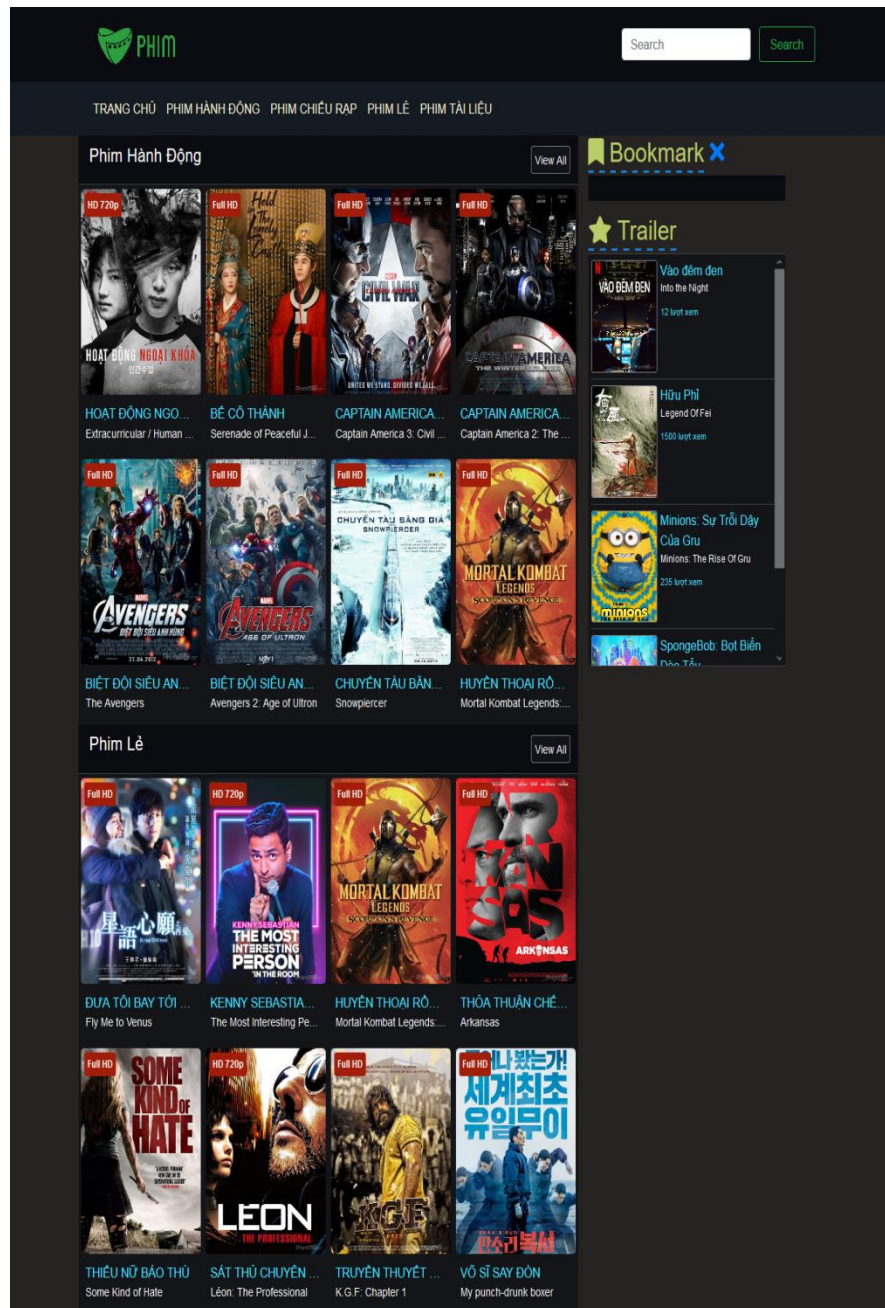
PHIM

Search

Search

TRANG CHỦ PHIM HÀNH ĐỘNG PHIM CHIẾU RẠP PHIM LẺ PHIM TÀI LIỆU

Phim Hành Động

View All

HD 720p
HOẠT ĐỘNG NGOẠI KHÓA
HOẠT ĐỘNG NGO...
Extracurricular / Human ...

Full HD
BẾ CÔ THÀNH
Serenade of Peaceful J...

Full HD
CIVIL WAR
UNITED WE STAND. DIVIDED WE FALL.
CAPTAIN AMERICA...
Captain America 3: Civil ...

Full HD
CAPTAIN AMERICA
THE WINTER SOLDIER
CAPTAIN AMERICA...
Captain America 2: The ...

Full HD
AVENGERS
BIỆT ĐỘI SIÊU ANH HÙNG
27.04.2012
BIỆT ĐỘI SIÊU AN...
The Avengers

Full HD
AVENGERS
AGE OF ULTRON
BIỆT ĐỘI SIÊU AN...
Avengers 2: Age of Ultron

Full HD
CHUYẾN TÀU SÀNG GIÁ
SNOWPIERCER
CHUYẾN TÀU BĂN...
Snowpiercer

Full HD
MORTAL KOMBAT LEGENDS
SCORPION'S REVENGE
HUYỀN THOẠI RỒ...
Mortal Kombat Legends:...

Phim Lẻ

View All

Full HD
星語心願
ĐƯA TÔI BAY TỚI ...
Fly Me to Venus

HD 720p
KENNY SEBASTIAN
THE MOST INTERESTING PERSON IN THE ROOM
KENNY SEBASTIA...
The Most Interesting Pe...

Full HD
MORTAL KOMBAT LEGENDS
SCORPION'S REVENGE
HUYỀN THOẠI RỒ...
Mortal Kombat Legends:...

Full HD
ARKANSAS
THỎA THUẬN CHẾ...
Arkansas

Full HD
SOME KIND OF HATE
THIẾU NỮ BÁO THÙ
Some Kind of Hate

HD 720p
LEON
THE PROFESSIONAL
SÁT THỦ CHUYÊN ...
Léon: The Professional

Full HD
KGF
TRUYỀN THUYẾT ...
K.G.F: Chapter 1

Full HD
세계최초 유일무이
VÕ SĨ SAY ĐÒN
My punch-drunk boxer

Bookmark ✕

Trailer

VÀO ĐÊM ĐEN
Vào đêm đen
Into the Night
12 lượt xem

Hữu Phỉ
Legend Of Fei
1500 lượt xem

minions
Minions: Sự Trỗi Dậy Của Gru
Minions: The Rise Of Gru
235 lượt xem

SpongeBob: Bọt Biển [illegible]